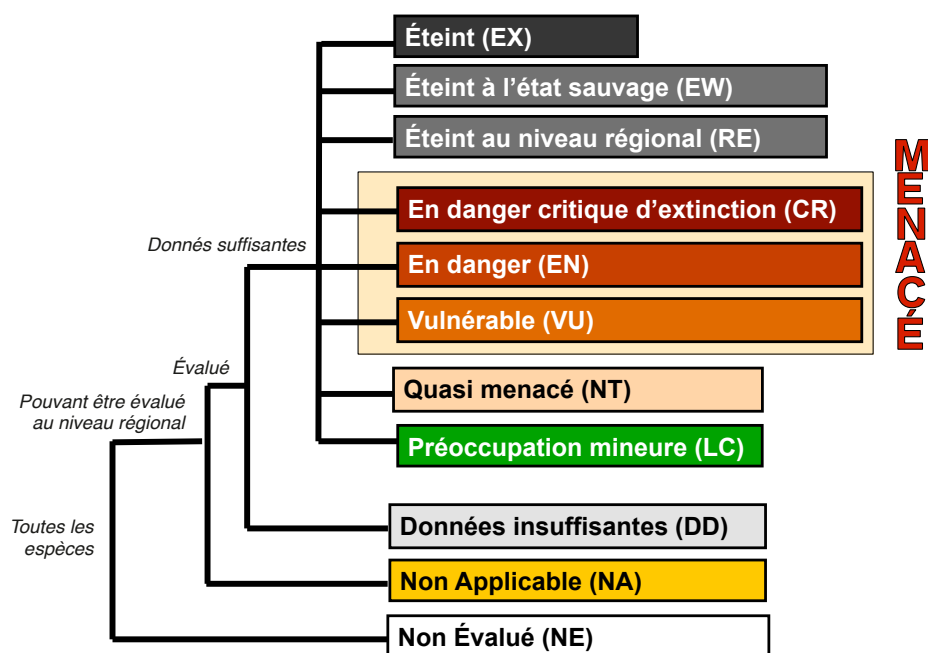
Éteint (EX)

Éteint à l'état sauvage (EW)

Éteint au niveau régional (RE)

MENACÉ

En danger critique d'extinction (CR)

En danger (EN)

Vulnérable (VU)

Donnés suffisantes

Évalué

Pouvant être évalué au niveau régional

Quasi menacé (NT)

Préoccupation mineure (LC)

Toutes les espèces

Données insuffisantes (DD)

Non Applicable (NA)

Non Évalué (NE)